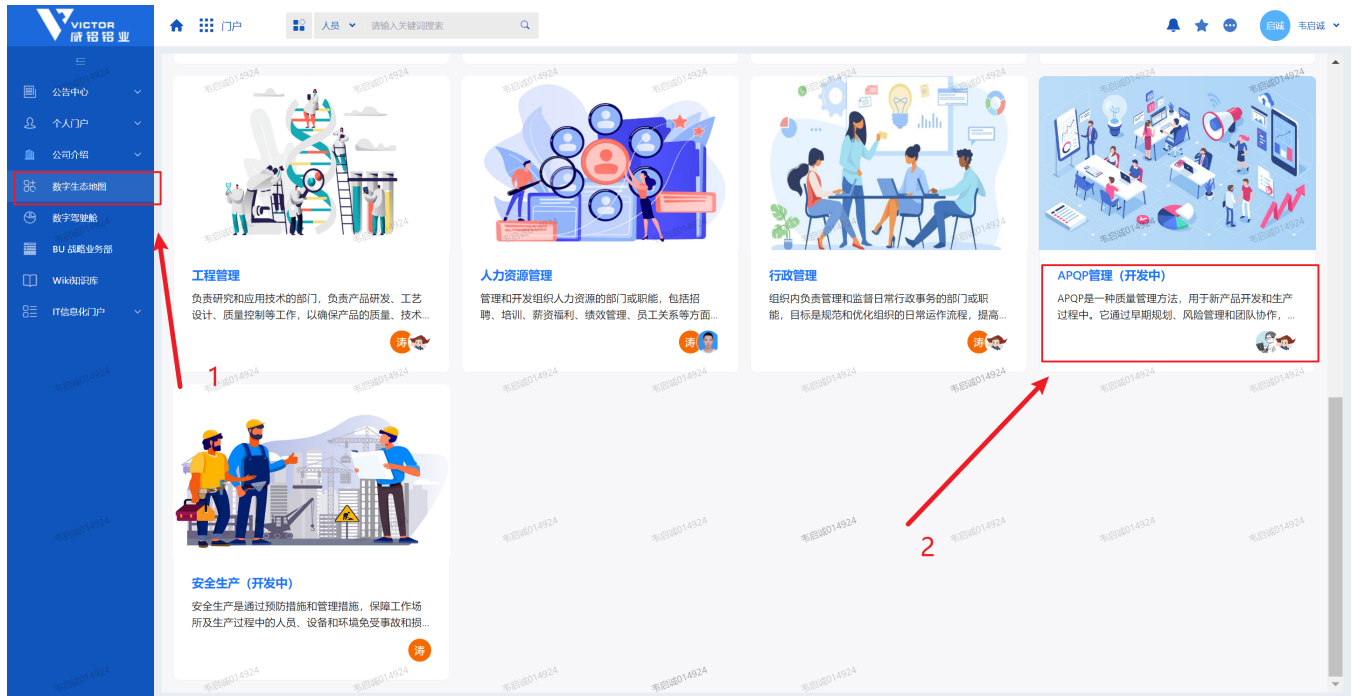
VICTOR 威铝铝业

门户

人员 请输入关键词搜索

启诚 韦启诚

公告中心
个人门户
公司介绍
数字生态地图
数字驾驶舱
BU 战略业务部
Wiki知识库
IT信息化门户

工程管理
负责研究和应用技术的部门，负责产品研发、工艺设计、质量控制等工作，以确保产品的质量、技术...
涛

人力资源管理
管理和开发组织人力资源的部门或职能，包括招聘、培训、薪资福利、绩效管理、员工关系等方面...
涛

行政管理
组织内负责管理和监督日常行政事务的部门或职能，目标是规范和优化组织的日常运作流程，提高...
涛

APQP管理（开发中）
APQP是一种质量管理方法，用于新产品开发和生产过程中。它通过早期规划、风险管理和团队协作，...

安全生产（开发中）
安全生产是通过预防措施和管理措施，保障工作场所及生产过程中的人员、设备和环境免受事故和损...
涛

1

2

韦启诚014924